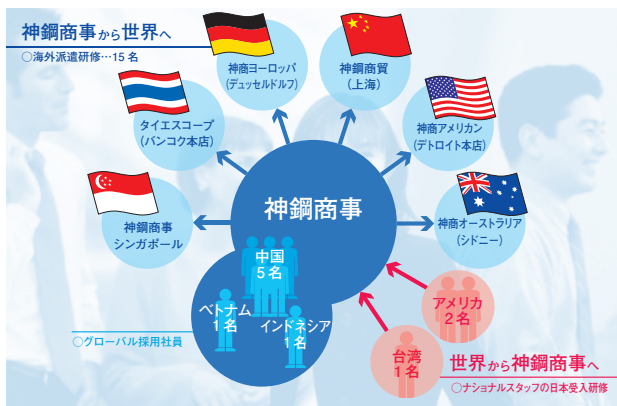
神鋼商事から世界へ
○海外派遣研修…15 名

神商ヨーロッパ
(デュッセルドルフ)

神鋼商貿
(上海)

タイエスコープ
(バンコク本店)

神商アメリカン
(デトロイト本店)

神鋼商事
シンガポール

神鋼商事

神商オーストラリア
(シドニー)

中国
5名

ベトナム
1名

インドネシア
1名

アメリカ
2名

台湾
1名

○グローバル採用社員

世界から神鋼商事へ
○ナショナルスタッフの日本受入研修